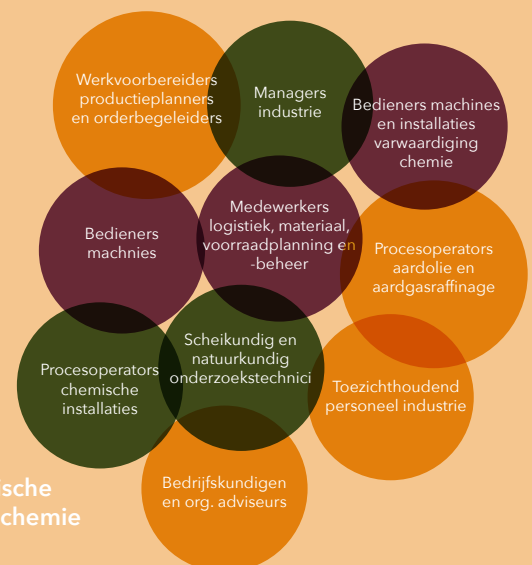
Werkvoorbereiders productieplanners en orderbegeleiders

Managers industrie

Bedieners machines en installaties varwaardiging chemie

Bedieners machnies

Medewerkers logistiek, materiaal, voorraadplanning en -beheer

Procesoperators aardolie en aardgasraffinage

Procesoperators chemische installaties

Scheikundig en natuurkundig onderzoekstechnici

Toezichthoudend personeel industrie

Bedrijfskundigen en org. adviseurs

sche
chemie